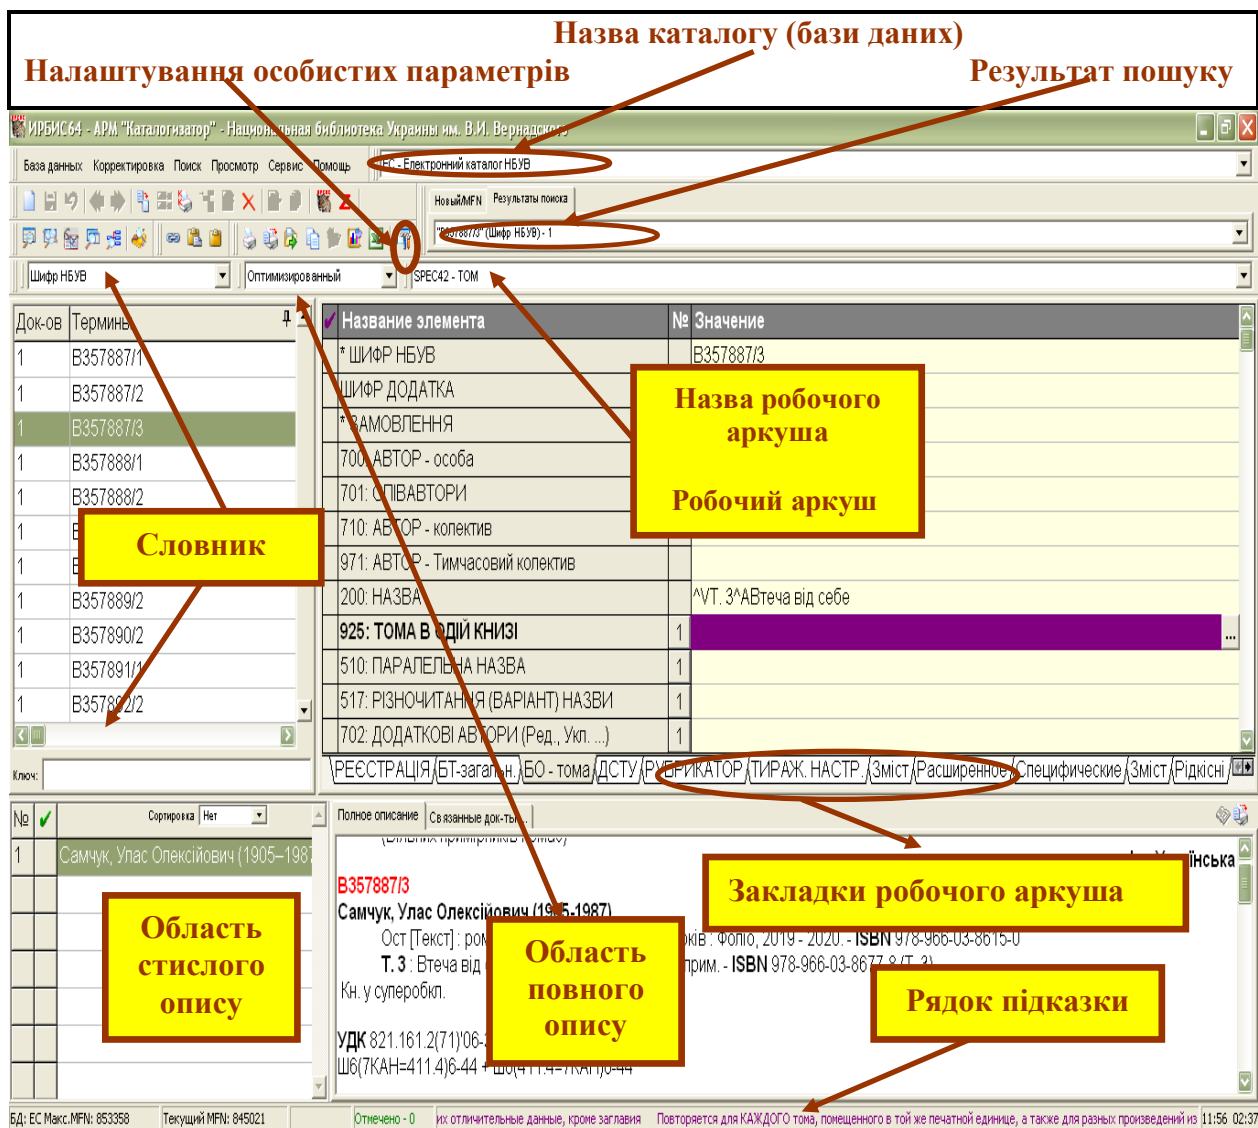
Назва каталогу (бази даних)
Налаштування особистих параметрів
Результат пошуку

ИРБИС64 - АРМ "Каталогизатор" - Национальная библиотека Украины им. В.И. Вернадского

База данных Корректировка Поиск Просмотр Сервис Помощь
ЕС - Електронний каталог НБУВ

Новый/MFN Результаты поиска
"B357887/3" (Шифр НБУВ) - 1

Шифр НБУВ
Оптимизированный
SPEC42 - TOM

| Док-ов | Термины |
|---|---|
| 1 | B357887/1 |
| 1 | B357887/2 |
| 1 | B357887/3 |
| 1 | B357888/1 |
| 1 | B357888/2 |
| 1 | B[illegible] |
| 1 | B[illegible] |
| 1 | B357889/2 |
| 1 | B357890/2 |
| 1 | B357891/1 |
| 1 | B3578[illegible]/2 |

Ключ:

| Название элемента | № | Значение |
|---|---|---|
| * ШИФР НБУВ | | B357887/3 |
| ШИФР ДОДАТКА | | |
| * ЗАМОВЛЕННЯ | | |
| 700: АВТОР - особа | | |
| 701: СПІВАВТОРИ | | |
| 710: АВТОР - колектив | | |
| 971: АВТОР - Тимчасовий колектив | | |
| 200: НАЗВА | | ^VT. 3^AВтеча від себе |
| 925: ТОМА В ОДІЙ КНИЗІ | 1 | |
| 510: ПАРАЛЕЛЬНА НАЗВА | 1 | |
| 517: РІЗНОЧИТАННЯ (ВАРІАНТ) НАЗВИ | 1 | |
| 702: ДОДАТКОВІ АВТОРИ (Ред., Укл. ...) | 1 | |

Назва робочого аркуша
Робочий аркуш
Словник

РЕЄСТРАЦІЯ БТ-загальн. БО - тома ДСТУ РУБРИКАТОР ТИРАЖ. НАСТР. Зміст Расширенное Специфические Зміст Рідкісні

№ Сортировка Нет
1 Самчук, Улас Олексійович (1905–1987

Полное описание Связанные док-ты

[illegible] Українська
B357887/3
Самчук, Улас Олексійович (1905-1987)
Ост [Текст] : ром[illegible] ків : Фоліо, 2019 - 2020. - ISBN 978-966-03-8615-0
Т. 3 : Втеча від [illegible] прим. - ISBN 978-966-03-867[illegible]
Кн. у суперобкл.
УДК 821.161.2(71)'06-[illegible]
Ш6(7КАН=411.4)6-44 + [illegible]

Закладки робочого аркуша
Область стислого опису
Область повного опису
Рядок підказки

БД: ЕС Макс.MFN: 853358 Текущий MFN: 845021 Отмечено - 0 их отличительные данные, кроме заглавия Повторяется для КАЖДОГО тома, помещенного в той же печатной единице, а также для разных произведений из 11:56 02:37